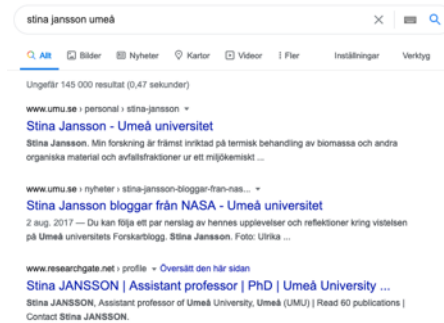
stina jansson umeå

Alt Bilder Nyheter Kartor Videor Fler Inställningar Verktyg

Ungefär 145 000 resultat (0,47 sekunder)

www.umu.se › personal › stina-jansson ▾

Stina Jansson - Umeå universitet

Stina Jansson. Min forskning är främst inriktad på termisk behandling av biomassa och andra organiska material och avfallsfraktioner ur ett miljökemiskt ...

www.umu.se › nyheter › stina-jansson-bloggar-fran-nas... ▾

Stina Jansson bloggar från NASA - Umeå universitet

2 aug. 2017 — Du kan följa ett par nerslag av hennes upplevelser och reflektioner kring vistelsen på Umeå universitets Forskarblogg. Stina Jansson. Foto: Ulrika ...

www.researchgate.net › profile ▾ Översätt den här sidan

Stina JANSSON | Assistant professor | PhD | Umeå University ...

Stina JANSSON, Assistant professor of Umeå University, Umeå (UMU) | Read 60 publications | Contact Stina JANSSON.